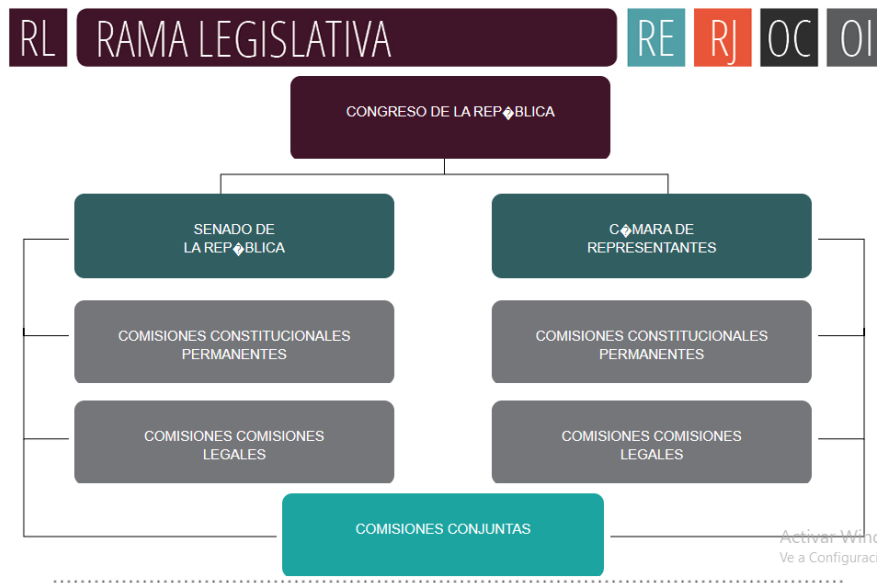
RL RAMA LEGISLATIVA RE RJ OC OI

CONGRESO DE LA REP�BLICA

SENADO DE LA REP�BLICA

C�MARA DE REPRESENTANTES

COMISIONES CONSTITUCIONALES PERMANENTES

COMISIONES CONSTITUCIONALES PERMANENTES

COMISIONES COMISIONES LEGALES

COMISIONES COMISIONES LEGALES

COMISIONES CONJUNTAS

Activar Wind
Ve a Configuraci